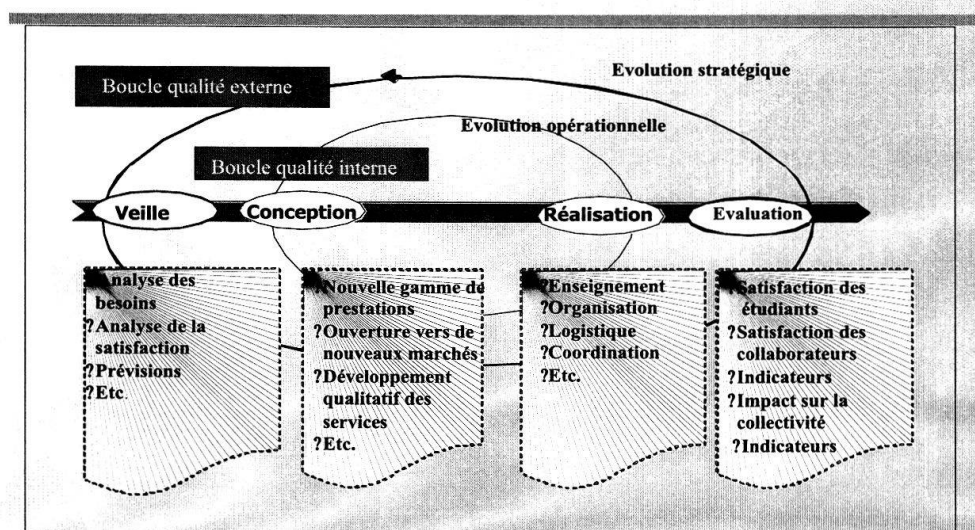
Evolution stratégique

Boucle qualité externe

Evolution opérationnelle

Boucle qualité interne

Veille

Conception

Réalisation

Evaluation

?Analyse des besoins
?Analyse de la satisfaction
?Prévisions
?Etc.

?Nouvelle gamme de prestations
?Ouverture vers de nouveaux marchés
?Développement qualitatif des services
?Etc.

?Enseignement
?Organisation
?Logistique
?Coordination
?Etc.

?Satisfaction des étudiants
?Satisfaction des collaborateurs
?Indicateurs
?Impact sur la collectivité
?Indicateurs